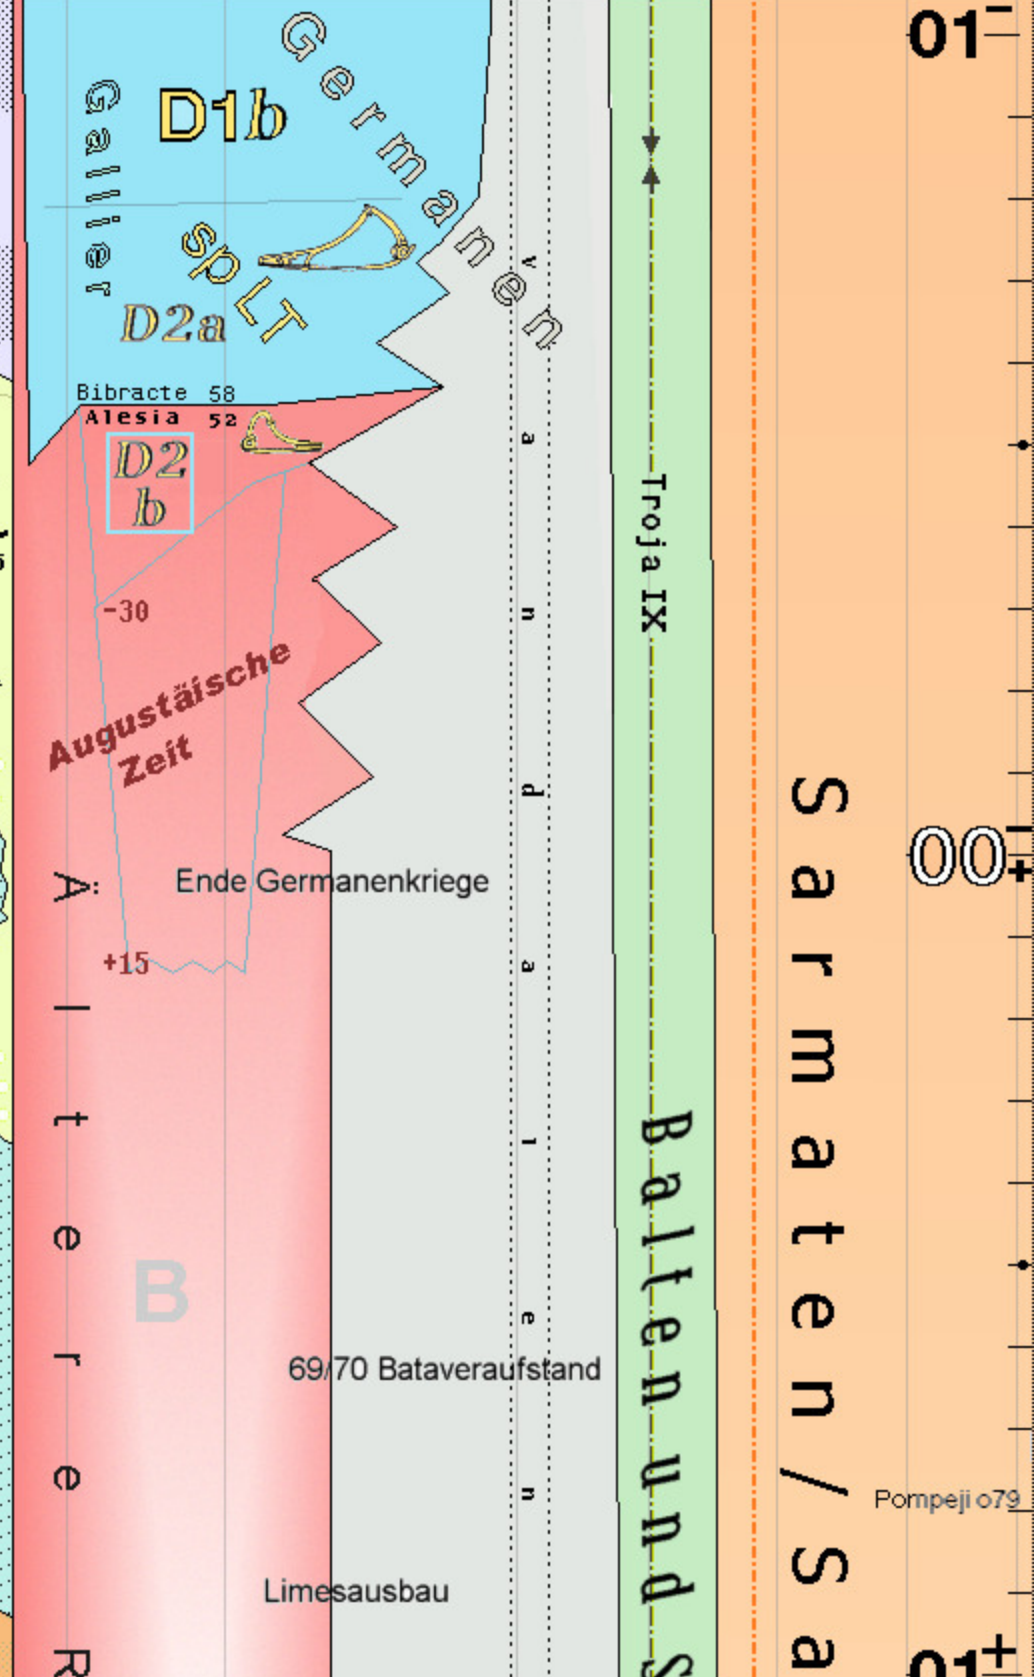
01⁻

Germanen

Gallier

D1b

SpLT

D2a

Bibracte 58
Alesia 52

D2
b

-30

Augustäische Zeit

Ende Germanenkriege

+15

Älterer R

B

69/70 Bataveraufstand

Limesausbau

Vandalen

Troja IX

Balten und S

Sarmaten / Sa

00

Pompeji o79

01⁺